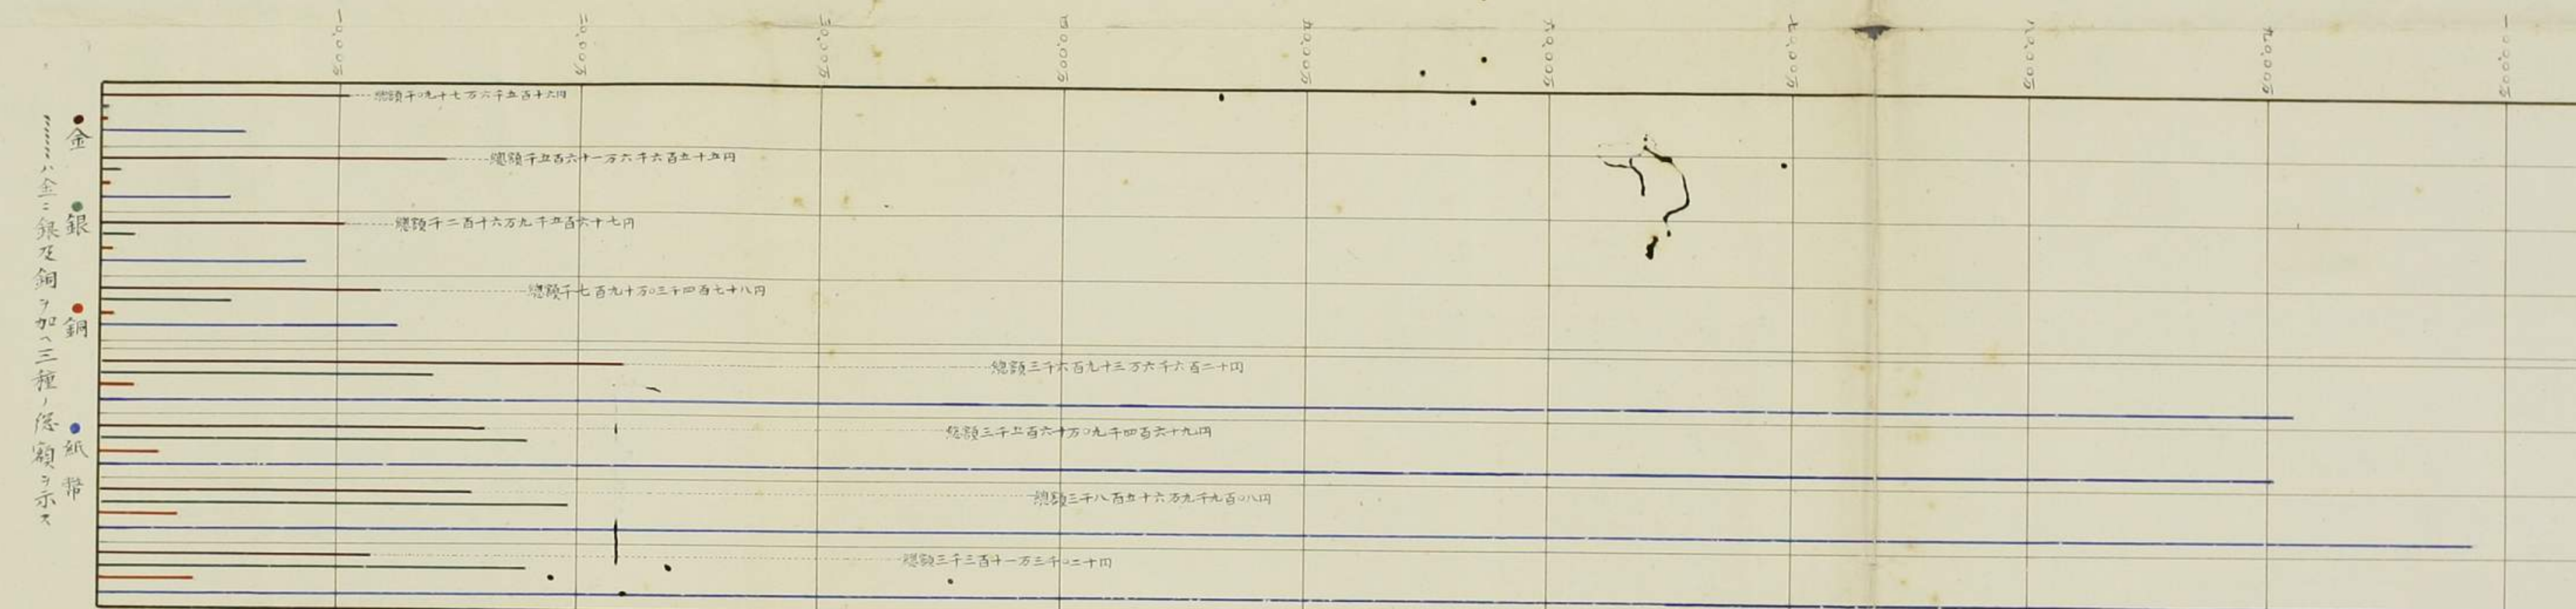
一〇〇〇万
二〇〇〇万
三〇〇〇万
四〇〇〇万
五〇〇〇万
六〇〇〇万
七〇〇〇万
八〇〇〇万
九〇〇〇万
一〇〇〇〇万

金
銀
銅
紙幣

……ハ金ニ銀及銅ヲ加ヘ三種ノ総額ヲ示ス

總額千〇九十七万六千五百十六円
總額千五百六十一万六千六百五十五円
總額千二百十六万九千五百六十七円
總額千七百九十万〇三千四百七十八円
總額三千六百九十三万六千六百二十円
總額三千五百六十万〇九千四百六十九円
總額三千八百五十六万九千九百〇八円
總額三千三百十一万三千〇二十円